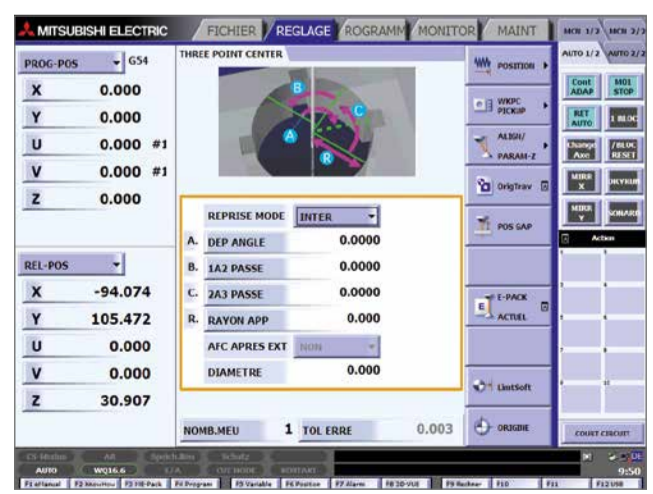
MITSUBISHI ELECTRIC

FICHIER | REGLAGE | ROGRAMM | MONITOR | MAINT

MCN 1/2 | MCN 2/2

AUTO 1/2 | AUTO 2/2

PROG-POS G54

| X | 0.000 | |
|---|---|---|
| Y | 0.000 | |
| U | 0.000 | #1 |
| V | 0.000 | #1 |
| Z | 0.000 | |

REL-POS

| X | -94.074 |
|---|---|
| Y | 105.472 |
| U | 0.000 |
| V | 0.000 |
| Z | 30.907 |

THREE POINT CENTER

B
C
A
R

REPRISE MODE INTER

| A. | DEP ANGLE | 0.0000 |
|---|---|---|
| B. | 1A2 PASSE | 0.0000 |
| C. | 2A3 PASSE | 0.0000 |
| R. | RAYON APP | 0.000 |
| | AFC APRES EXT | NON |
| | DIAMETRE | 0.000 |

NOMB.MEU 1 TOL ERRE 0.003

POSITION

WKPC PICKUP

ALIGN/ PARAM-Z

OrigTrav

POS GAP

E-PACK ACTUEL

LimtSoft

ORIGINE

Cont ADAP
M01 STOP
RET AUTO
1 BLOC
Change Axe
/BLOC RESET
MIRR X
INCHRM
MIRR Y
SONARD

Action

COURT CIRCUIT

CS-Modus | AR | Speich.Res | Schutz | 
AUTO | WQ16.6 | E/A | OUT MODE | KONTAKT

9:50

F1 eManuel | F2 ManuMou | F3 HE-Pack | F4 Program | F5 Variable | F6 Position | F7 Alarm | F8 3D-Vue | F9 Rechner | F10 | F11 | F12 USB